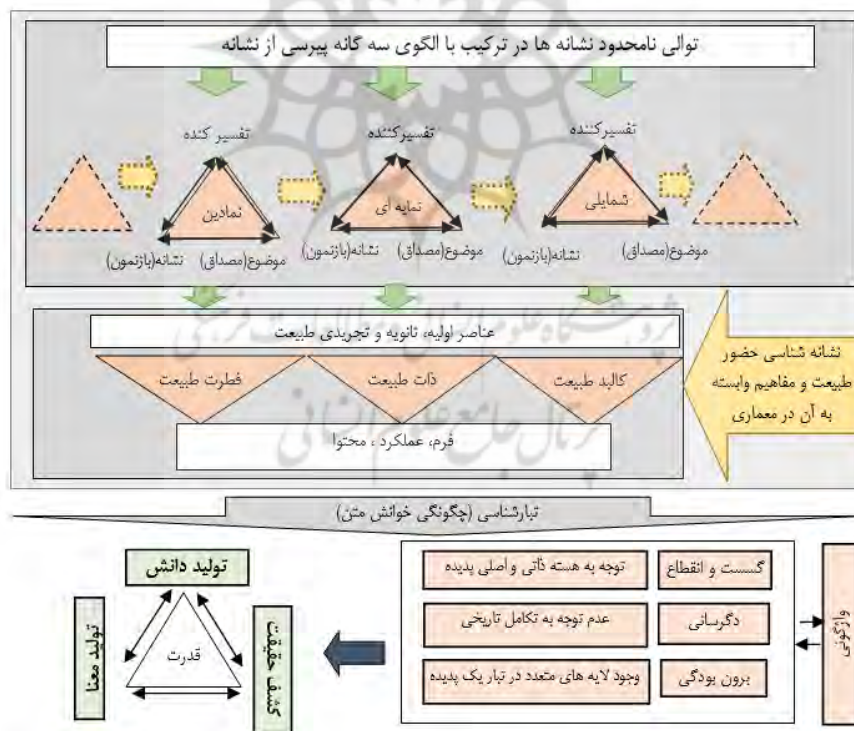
توالی نامحدود نشانه ها در ترکیب با الگوی سه گانه پیرسی از نشانه

تفسیرکننده
شمایلی
نشانه(بازنمون)
موضوع(مصداق)

تفسیرکننده
نمایه ای
نشانه(بازنمون)
موضوع(مصداق)

تفسیر کنده
نمادین
نشانه(بازنمون)
موضوع(مصداق)

نشانه شناسی حضور طبیعت و مفاهیم وابسته به آن در معماری

عناصر اولیه، ثانویه و تجریدی طبیعت

کالبد طبیعت
ذات طبیعت
فطرت طبیعت

فرم، عملکرد ، محتوا

تبارشناسی (چگونگی خوانش متن)

واژگونی

گسست و انقطاع
توجه به هسته ذاتی و اصلی پدیده
دگرسانی
عدم توجه به تکامل تاریخی
برون بودگی
وجود لایه های متعدد در تبار یک پدیده

تولید دانش
قدرت
تولید معنا
کشف حقیقت